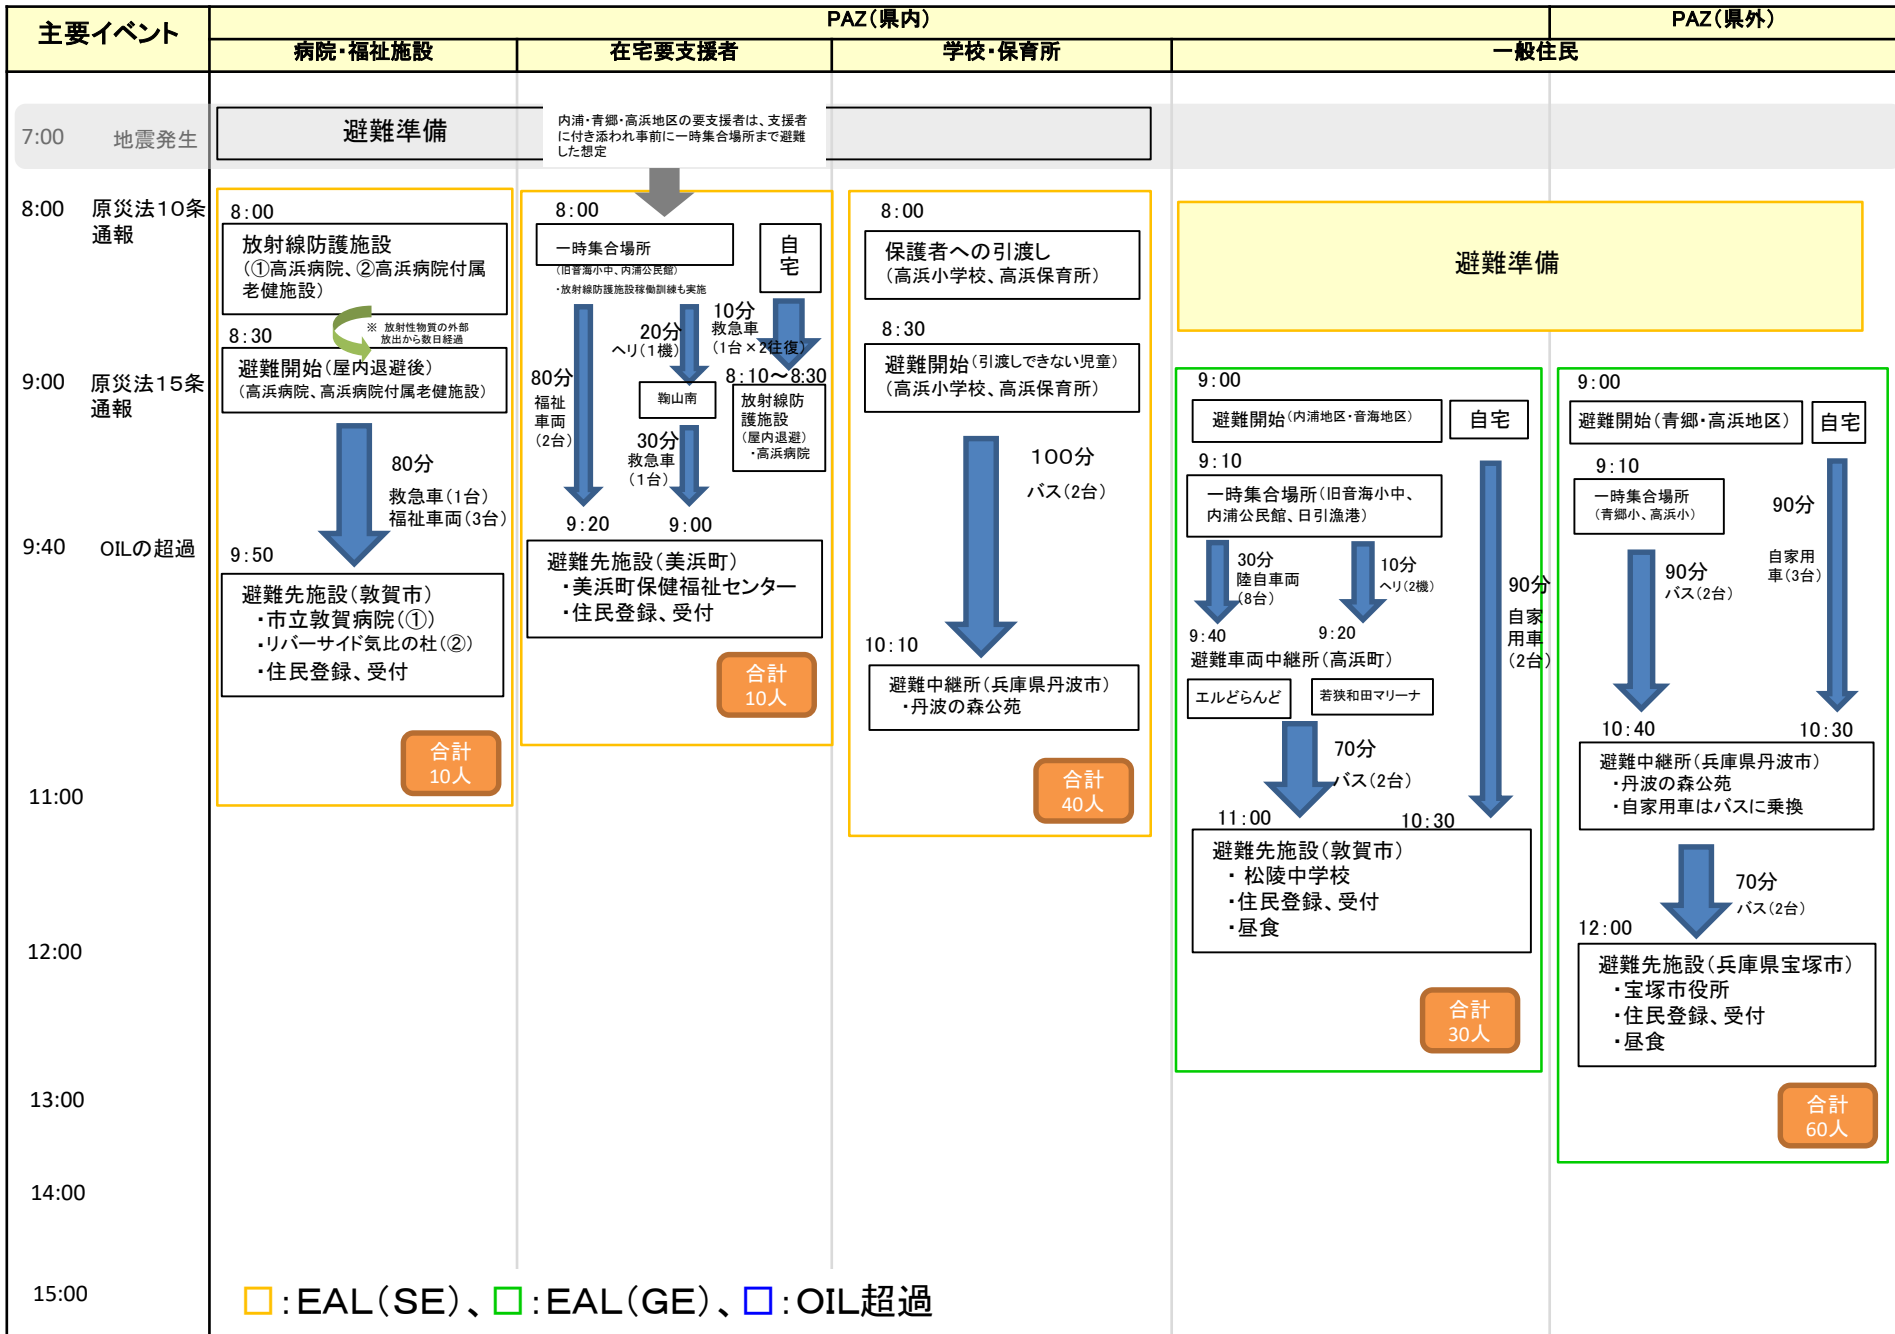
| 主要イベント | PAZ(県内) 病院・福祉施設 | 在宅要支援者 | 学校・保育所 | 一般住民 | PAZ(県外) |
|---|---|---|---|---|---|

7:00 地震発生

避難準備

内浦・青郷・高浜地区の要支援者は、支援者に付き添われ事前に一時集合場所まで避難した想定

8:00 原災法10条通報

9:00 原災法15条通報

9:40 OILの超過

11:00

12:00

13:00

14:00

15:00

8:00
放射線防護施設
(①高浜病院、②高浜病院付属老健施設)
※ 放射性物質の外部放出から数日経過
8:30
避難開始(屋内退避後)
(高浜病院、高浜病院付属老健施設)
80分
救急車(1台)
福祉車両(3台)
9:50
避難先施設(敦賀市)
・市立敦賀病院(①)
・リバーサイド気比の杜(②)
・住民登録、受付
合計 10人

8:00
一時集合場所
(旧音海小中、内浦公民館)
・放射線防護施設稼働訓練も実施
自宅
80分
福祉車両(2台)
20分
ヘリ(1機)
10分
救急車
(1台×2往復)
鞠山南
8:10~8:30
放射線防護施設
(屋内退避)
・高浜病院
30分
救急車
(1台)
9:20
9:00
避難先施設(美浜町)
・美浜町保健福祉センター
・住民登録、受付
合計 10人

8:00
保護者への引渡し
(高浜小学校、高浜保育所)
8:30
避難開始(引渡しできない児童)
(高浜小学校、高浜保育所)
100分
バス(2台)
10:10
避難中継所(兵庫県丹波市)
・丹波の森公苑
合計 40人

避難準備

9:00
避難開始(内浦地区・音海地区)
自宅
9:10
一時集合場所(旧音海小中、内浦公民館、日引漁港)
30分
陸自車両
(8台)
10分
ヘリ(2機)
90分
自家用車
(2台)
9:40
9:20
避難車両中継所(高浜町)
エルどらんど
若狭和田マリーナ
70分
バス(2台)
11:00
10:30
避難先施設(敦賀市)
・松陵中学校
・住民登録、受付
・昼食
合計 30人

9:00
避難開始(青郷・高浜地区)
自宅
9:10
一時集合場所
(青郷小、高浜小)
90分
自家用車(3台)
90分
バス(2台)
10:40
10:30
避難中継所(兵庫県丹波市)
・丹波の森公苑
・自家用車はバスに乗換
70分
バス(2台)
12:00
避難先施設(兵庫県宝塚市)
・宝塚市役所
・住民登録、受付
・昼食
合計 60人

□:EAL(SE)、□:EAL(GE)、□:OIL超過